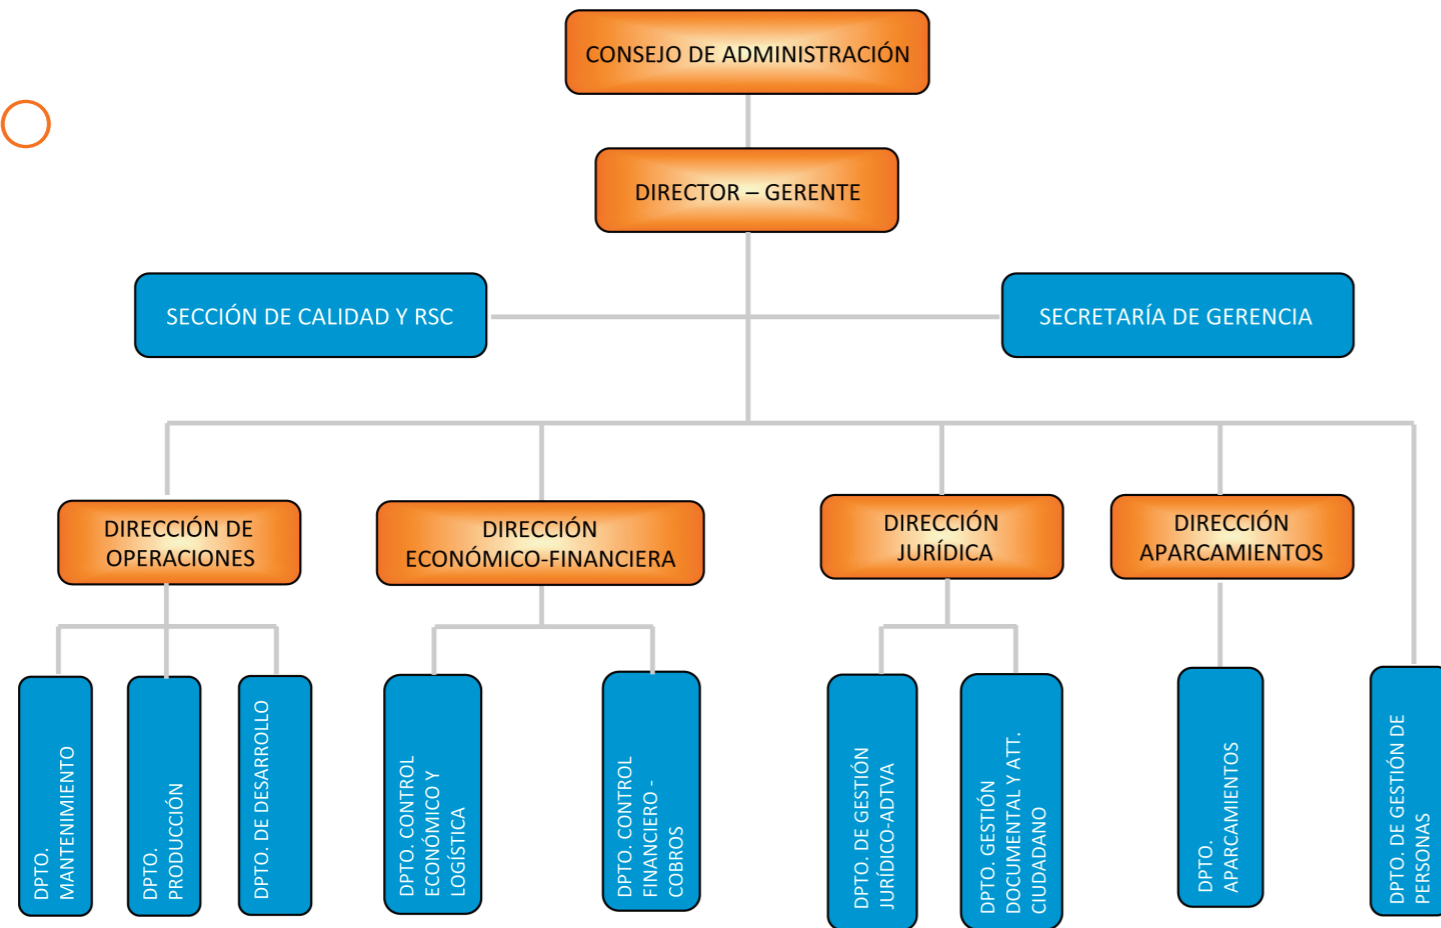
CONSEJO DE ADMINISTRACIÓN

DIRECTOR – GERENTE

SECCIÓN DE CALIDAD Y RSC

SECRETARÍA DE GERENCIA

DIRECCIÓN DE OPERACIONES

DIRECCIÓN ECONÓMICO-FINANCIERA

DIRECCIÓN JURÍDICA

DIRECCIÓN APARCAMIENTOS

DPTO. MANTENIMIENTO

DPTO. PRODUCCIÓN

DPTO. DE DESARROLLO

DPTO. CONTROL ECONÓMICO Y LOGÍSTICA

DPTO. CONTROL FINANCIERO - COBROS

DPTO. DE GESTIÓN JURÍDICO-ADTVA

DPTO. GESTIÓN DOCUMENTAL Y ATT. CIUDADANO

DPTO. APARCAMIENTOS

DPTO. DE GESTIÓN DE PERSONAS